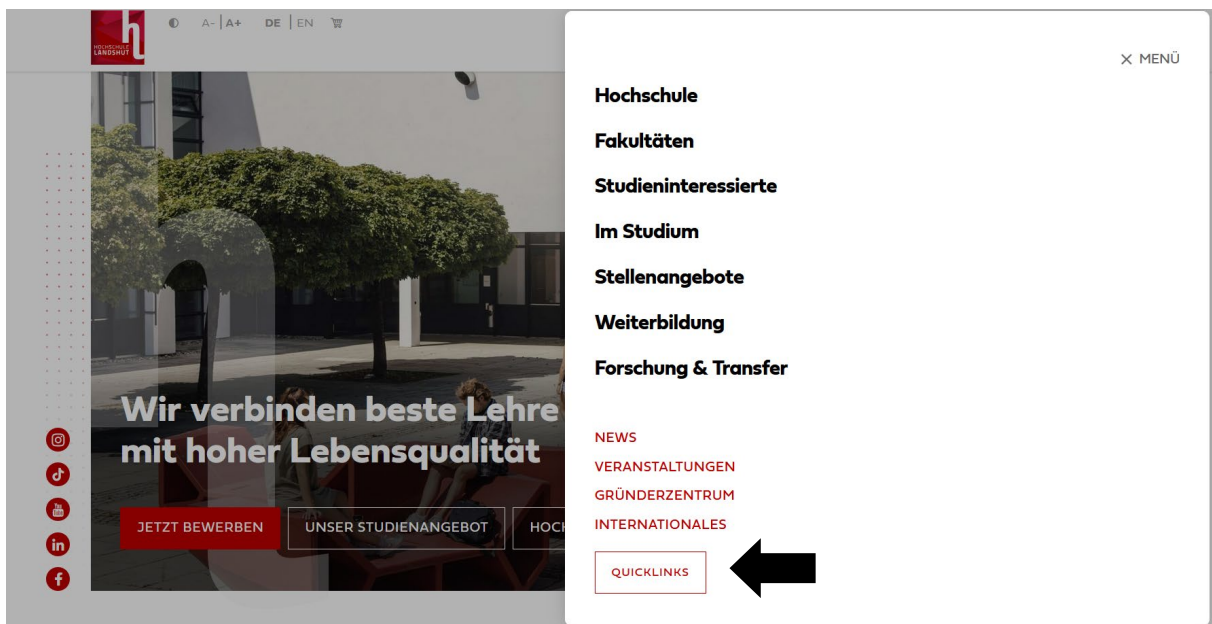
HOCHSCHULE LANDSHUT

A- | A+ DE | EN

Wir verbinden beste Lehre mit hoher Lebensqualität

JETZT BEWERBEN UNSER STUDIENANGEBOT HOCH

× MENÜ

Hochschule
Fakultäten
Studieninteressierte
Im Studium
Stellenangebote
Weiterbildung
Forschung & Transfer

NEWS
VERANSTALTUNGEN
GRÜNDERZENTRUM
INTERNATIONALES

QUICKLINKS